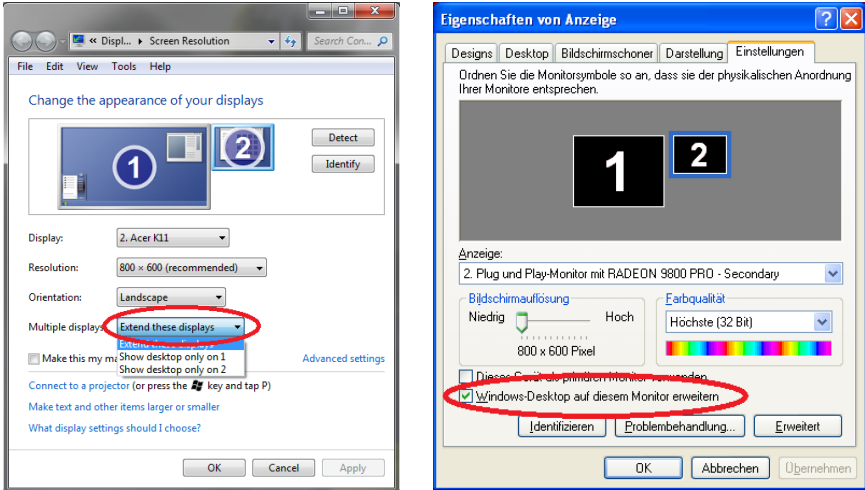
« Displ... ▸ Screen Resolution
Search Con...
File Edit View Tools Help

Change the appearance of your displays

1
2
Detect
Identify

Display: 2. Acer K11
Resolution: 800 × 600 (recommended)
Orientation: Landscape
Multiple displays: Extend these displays
Extend these displays
Show desktop only on 1
Show desktop only on 2
Make this my ma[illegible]
Advanced settings
Connect to a projector (or press the key and tap P)
Make text and other items larger or smaller
What display settings should I choose?
OK Cancel Apply

Eigenschaften von Anzeige
Designs Desktop Bildschirmschoner Darstellung Einstellungen
Ordnen Sie die Monitorsymbole so an, dass sie der physikalischen Anordnung Ihrer Monitore entsprechen.
1
2
Anzeige:
2. Plug und Play-Monitor mit RADEON 9800 PRO - Secondary
Bildschirmauflösung
Niedrig Hoch
800 x 600 Pixel
Farbqualität
Höchste (32 Bit)
Dieses Gerät als primären Monitor verwenden
Windows-Desktop auf diesem Monitor erweitern
Identifizieren Problembehandlung... Erweitert
OK Abbrechen Übernehmen